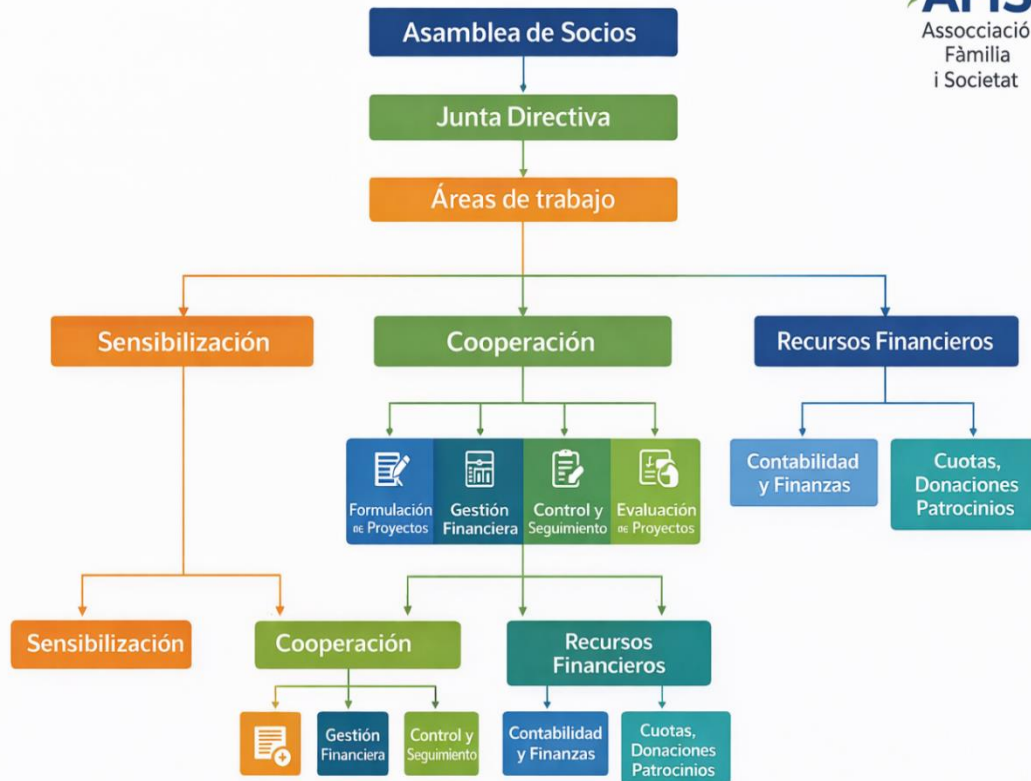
AFiS
Associació
Família
i Societat

Asamblea de Socios

Junta Directiva

Áreas de trabajo

Sensibilización

Cooperación

Recursos Financieros

Formulación de Proyectos

Gestión Financiera

Control y Seguimiento

Evaluación de Proyectos

Contabilidad y Finanzas

Cuotas, Donaciones Patrocinios

Sensibilización

Cooperación

Recursos Financieros

Gestión Financiera

Control y Seguimiento

Contabilidad y Finanzas

Cuotas, Donaciones Patrocinios